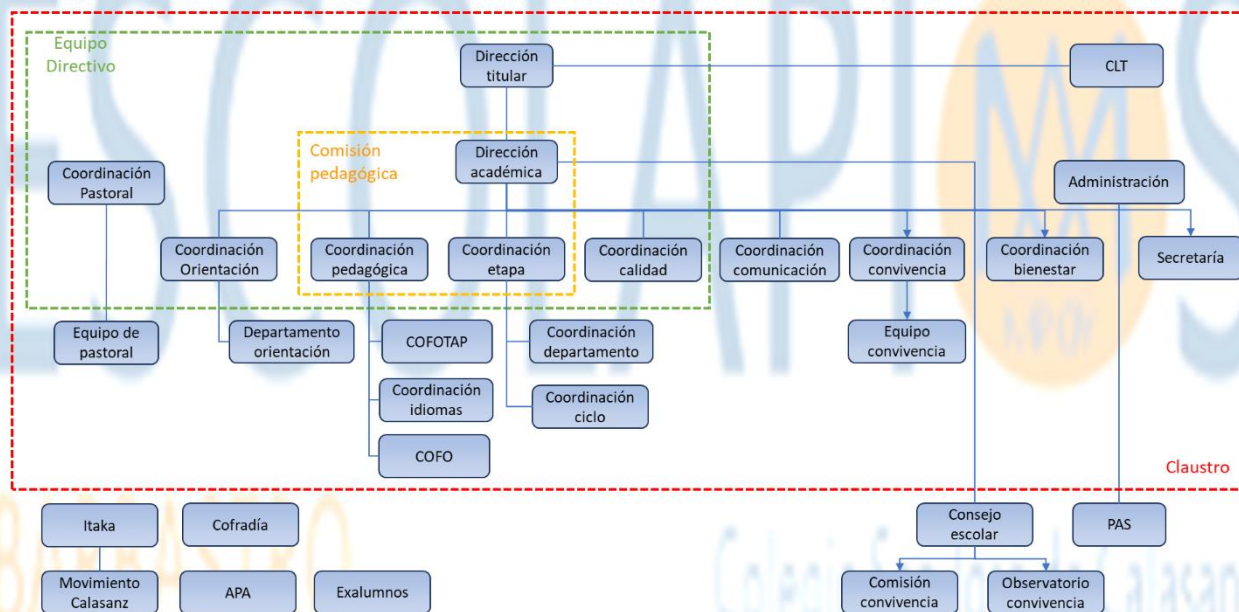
Equipo Directivo

Dirección titular

CLT

Comisión pedagógica

Dirección académica

Coordinación Pastoral

Administración

Coordinación Orientación

Coordinación pedagógica

Coordinación etapa

Coordinación calidad

Coordinación comunicación

Coordinación convivencia

Coordinación bienestar

Secretaría

Equipo de pastoral

Departamento orientación

COFOTAP

Coordinación departamento

Equipo convivencia

Coordinación idiomas

Coordinación ciclo

COFO

Claustro

Itaka

Cofradía

Consejo escolar

PAS

Movimiento Calasanz

APA

Exalumnos

Comisión convivencia

Observatorio convivencia